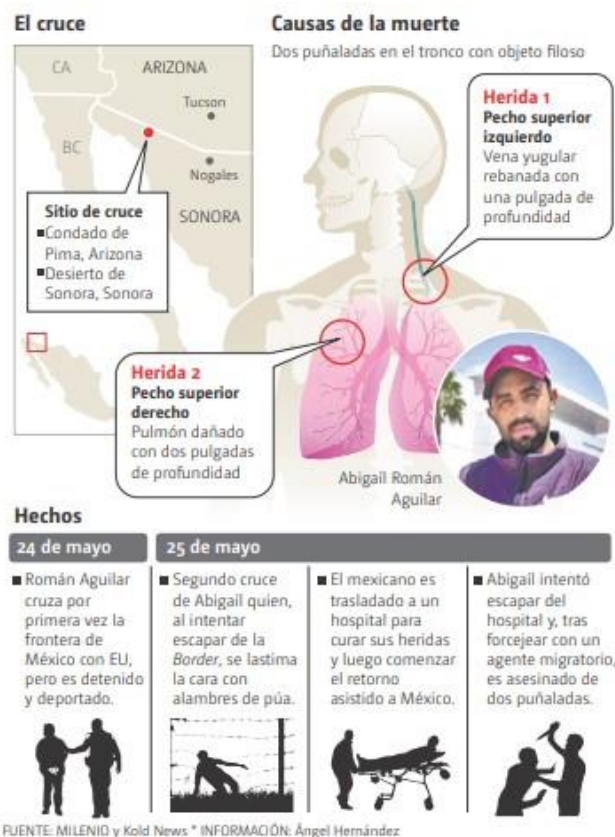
El cruce

CA
ARIZONA
Tucson
BC
Nogales
SONORA

Sitio de cruce
■Condado de Pima, Arizona
■Desierto de Sonora, Sonora

Causas de la muerte
Dos puñaladas en el tronco con objeto filoso

Herida 1
Pecho superior izquierdo
Vena yugular rebanada con una pulgada de profundidad

Herida 2
Pecho superior derecho
Pulmón dañado con dos pulgadas de profundidad

Abigail Román Aguilar

Hechos

24 de mayo
25 de mayo

■Román Aguilar cruza por primera vez la frontera de México con EU, pero es detenido y deportado.

■Segundo cruce de Abigail quien, al intentar escapar de la *Border*, se lastima la cara con alambres de púa.

■El mexicano es trasladado a un hospital para curar sus heridas y luego comenzar el retorno asistido a México.

■Abigail intentó escapar del hospital y, tras forcejear con un agente migratorio, es asesinado de dos puñaladas.

FUENTE: MILENIO y Kold News * INFORMACIÓN: Ángel Hernández